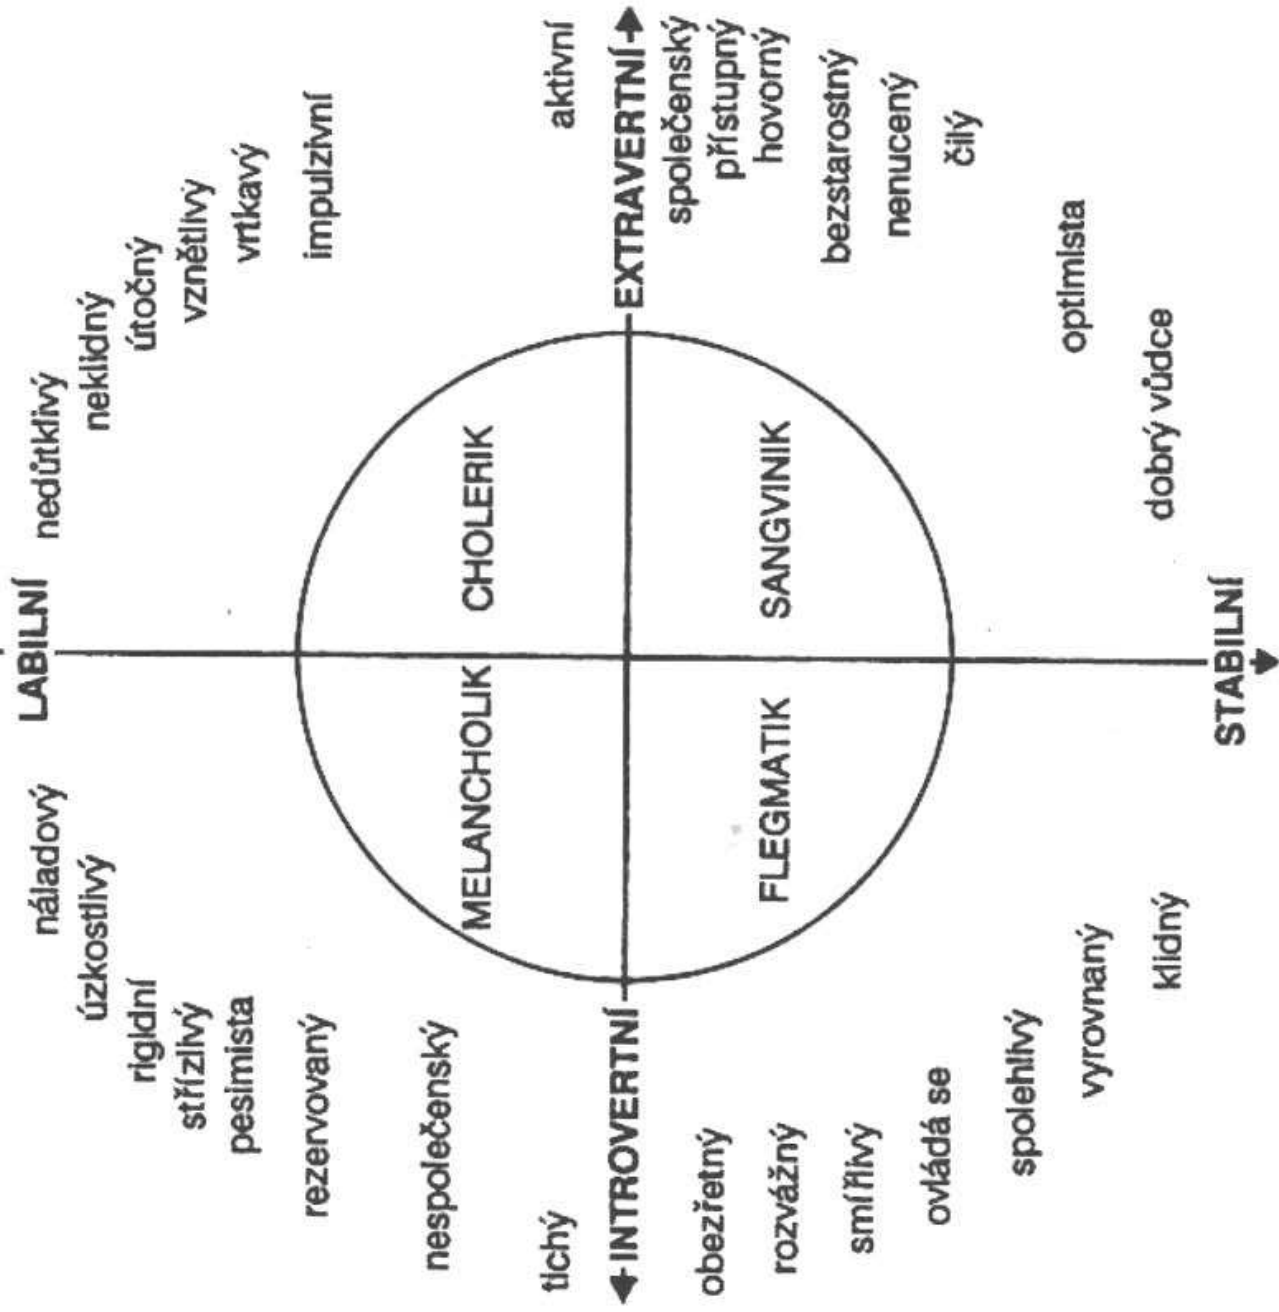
LABILNÍ

nedůtklivý
neklidný
útočný
vznětlivý
vrtkavý
impulzivní
aktivní

EXTRAVERTNÍ
společenský
přístupný
hovorný
bezstarostný
nenucený
čilý
optimista
dobrý vůdce

STABILNÍ

kidný
vyrovnaný
spolehlivý
ovládá se
smířlivý
rozvážný
obezřetný

INTROVERTNÍ
tichý
nespolečenský
rezervovaný
pesimista
střízlivý
rigidní
úzkostlivý
náladový

CHOLERIK
SANGVINIK
MELANCHOLIK
FLEGMATIK